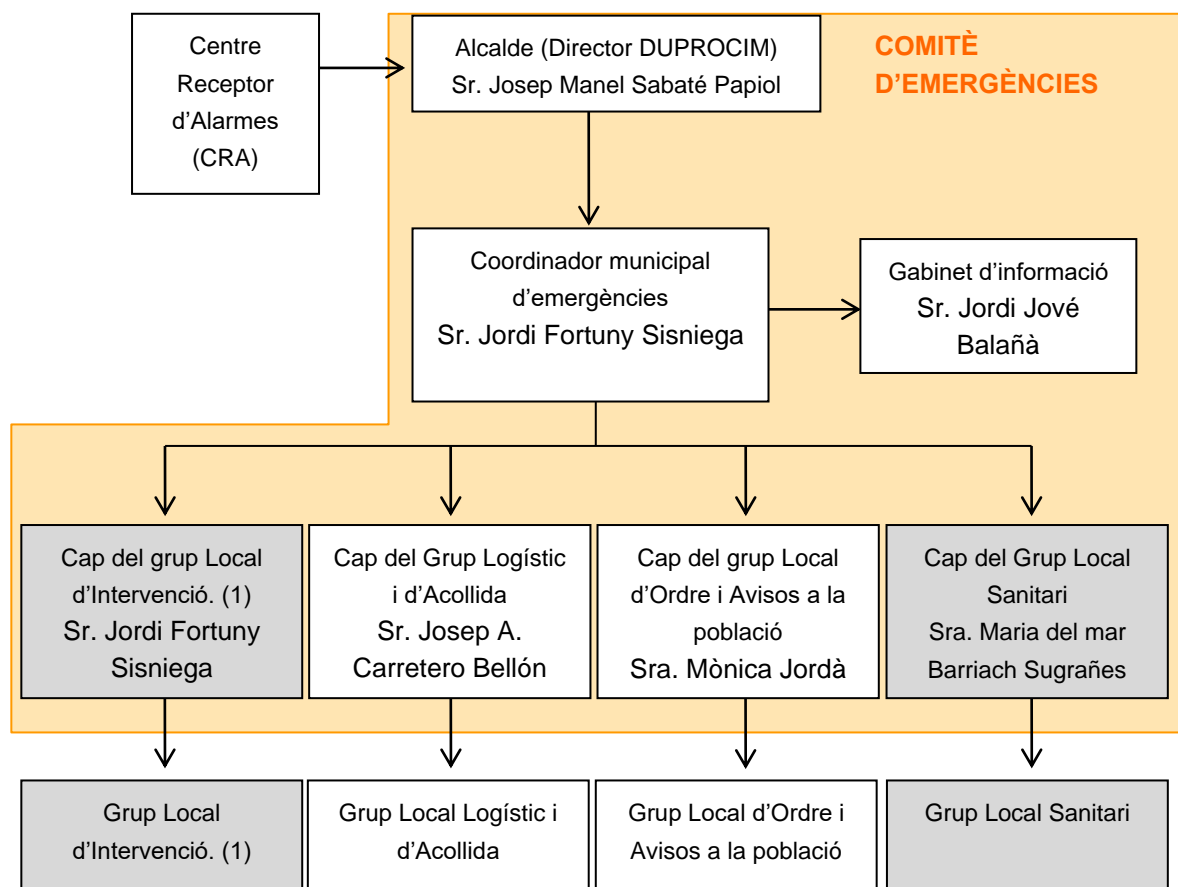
Centre Receptor d’Alarmes (CRA)

Alcalde (Director DUPROCIM)
Sr. Josep Manel Sabaté Papiol

COMITÈ D’EMERGÈNCIES

Coordinador municipal d’emergències
Sr. Jordi Fortuny Sisniega

Gabinet d’informació
Sr. Jordi Jové Balañà

Cap del grup Local d’Intervenció. (1)
Sr. Jordi Fortuny Sisniega

Cap del Grup Logístic i d’Acollida
Sr. Josep A. Carretero Bellón

Cap del grup Local d’Ordre i Avisos a la població
Sra. Mònica Jordà

Cap del Grup Local Sanitari
Sra. Maria del mar Barriach Sugrañes

Grup Local d’Intervenció. (1)

Grup Local Logístic i d’Acollida

Grup Local d’Ordre i Avisos a la població

Grup Local Sanitari